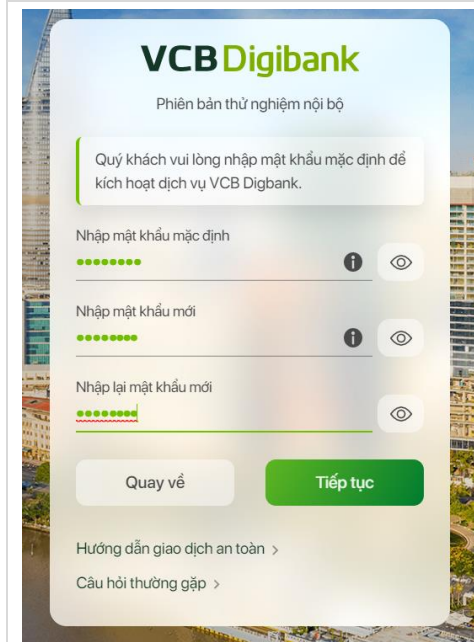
VCB Digibank

Phiên bản thử nghiệm nội bộ

Quý khách vui lòng nhập mật khẩu mặc định để kích hoạt dịch vụ VCB Digbank.

Nhập mật khẩu mặc định

••••••••

Nhập mật khẩu mới

••••••••

Nhập lại mật khẩu mới

••••••••

Quay về

Tiếp tục

Hướng dẫn giao dịch an toàn >

Câu hỏi thường gặp >